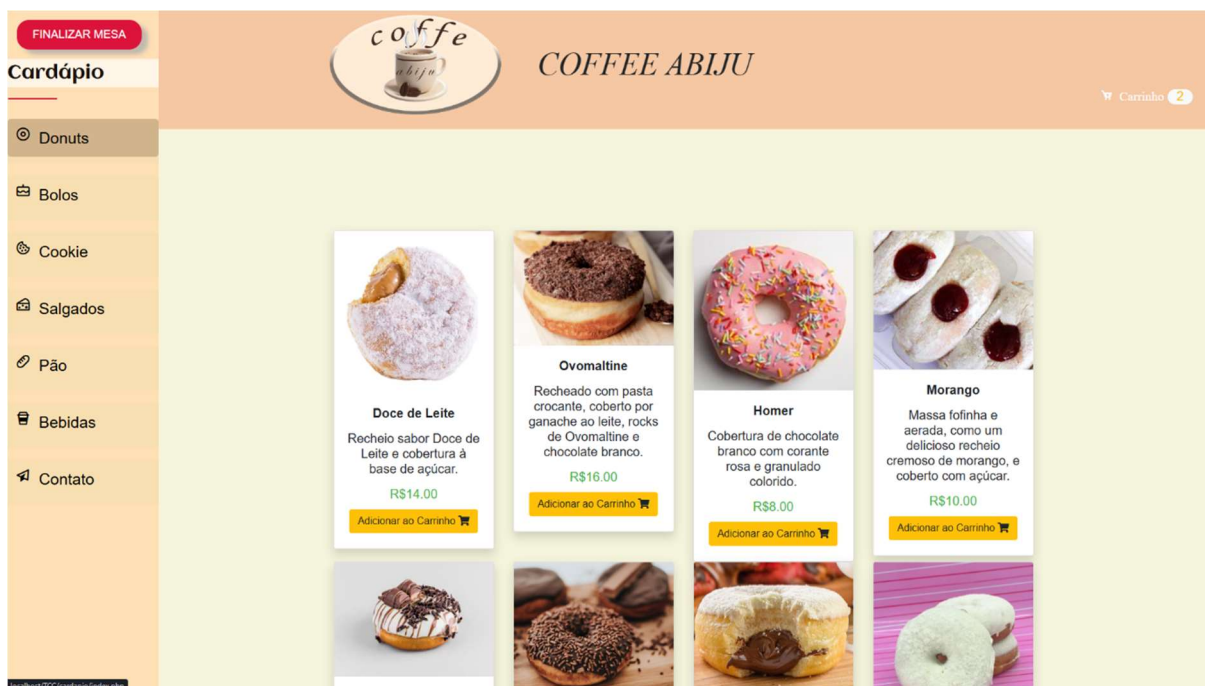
FINALIZAR MESA

Cardápio

Donuts

Bolos

Cookie

Salgados

Pão

Bebidas

Contato

coffe abiju

COFFEE ABIJU

Carrinho 2

Doce de Leite

Recheio sabor Doce de Leite e cobertura à base de açúcar.

R$14.00

Adicionar ao Carrinho

Ovomaltine

Recheado com pasta crocante, coberto por ganache ao leite, rocks de Ovomaltine e chocolate branco.

R$16.00

Adicionar ao Carrinho

Homer

Cobertura de chocolate branco com corante rosa e granulado colorido.

R$8.00

Adicionar ao Carrinho

Morango

Massa fofinha e aerada, como um delicioso recheio cremoso de morango, e coberto com açúcar.

R$10.00

Adicionar ao Carrinho

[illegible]